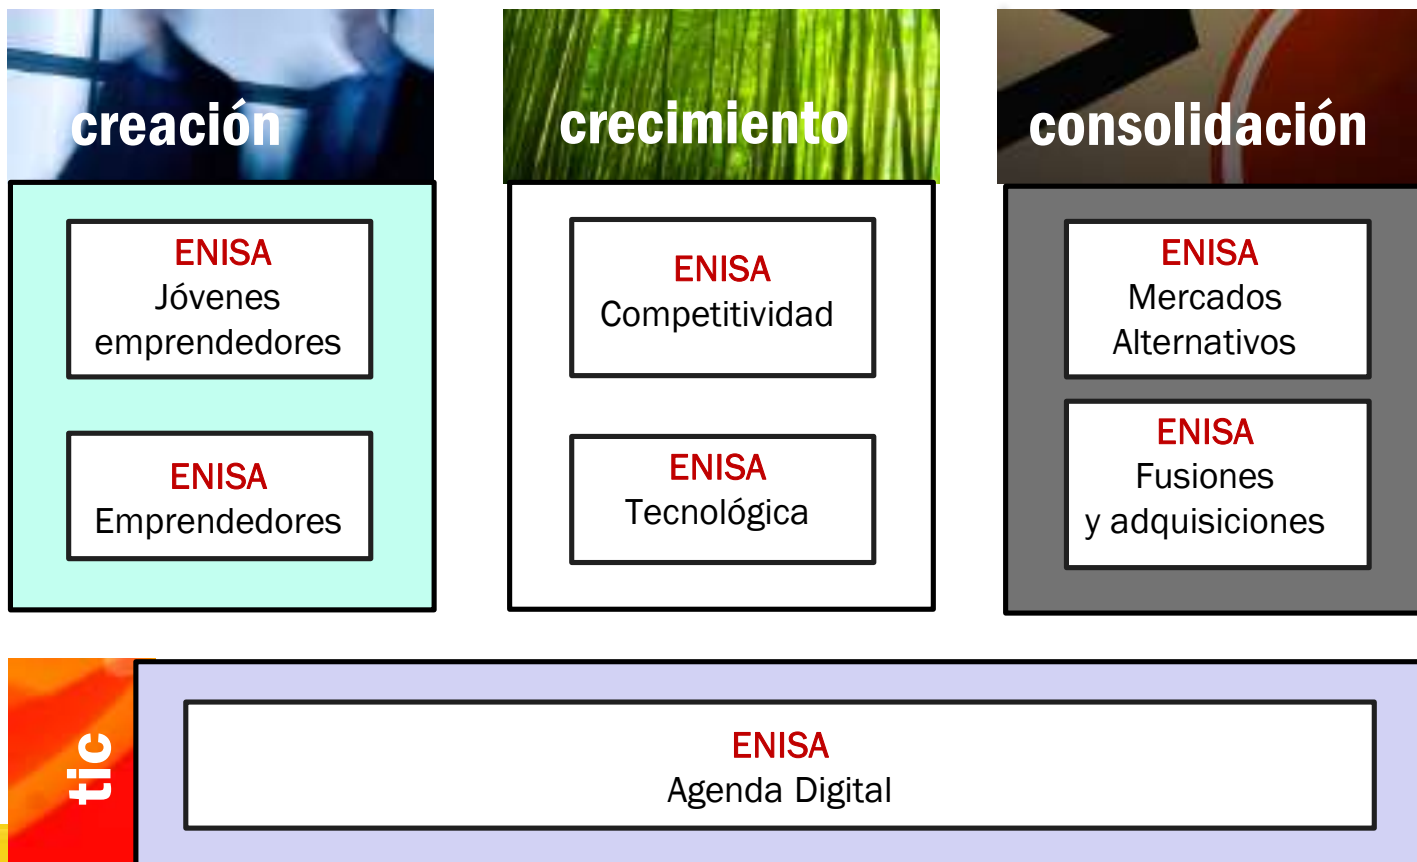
creación

ENISA
Jóvenes emprendedores

ENISA
Emprendedores

crecimiento

ENISA
Competitividad

ENISA
Tecnológica

consolidación

ENISA
Mercados Alternativos

ENISA
Fusiones y adquisiciones

tic

ENISA
Agenda Digital